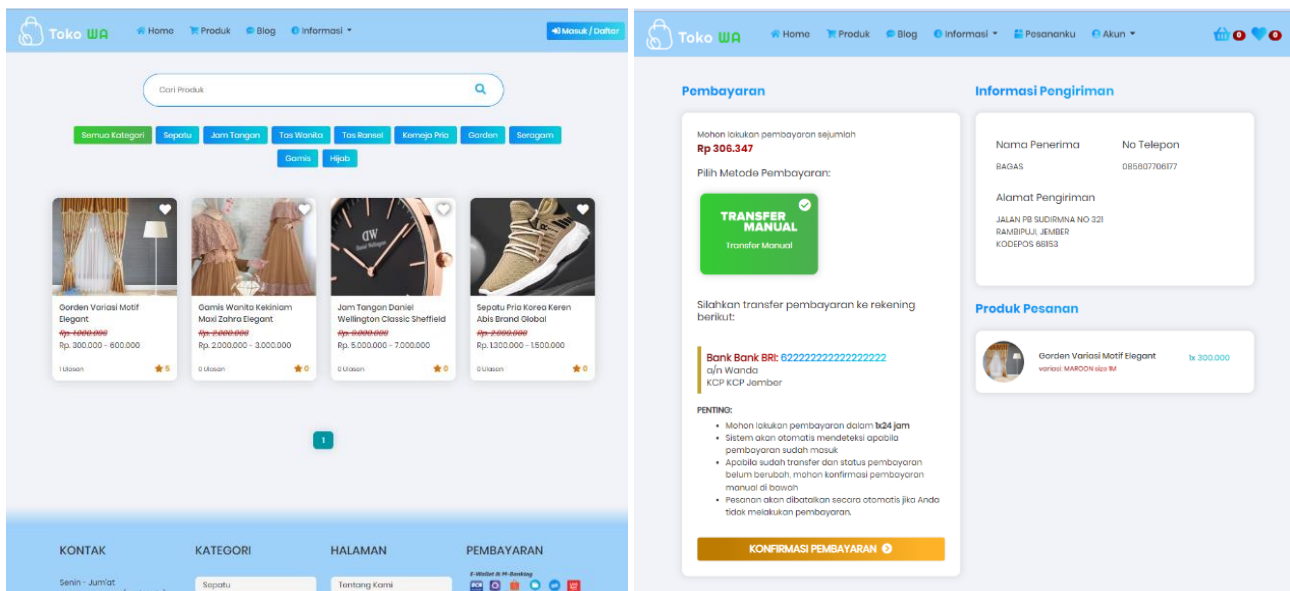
Toko WA Home Produk Blog Informasi Masuk / Daftar

Cari Produk

Semua Kategori Sepatu Jam Tangan Tas Wanita Tas Ransel Kemeja Pria Gorden Seragam Gamis Hijab

Gorden Variasi Motif Elegant
Rp. 1.000.000
Rp. 300.000 - 600.000
1 Ulasan 5

Gamis Wanita Kekiniam Maxi Zahra Elegant
Rp. 2.000.000
Rp. 2.000.000 - 3.000.000
0 Ulasan 0

Jam Tangan Daniel Wellington Classic Sheffield
Rp. 9.000.000
Rp. 5.000.000 - 7.000.000
0 Ulasan 0

Sepatu Pria Korea Keren Abis Brand Global
Rp. 2.000.000
Rp. 1.300.000 - 1.500.000
0 Ulasan 0

1

KONTAK
Senin - Jum'at

KATEGORI
Sepatu

HALAMAN
Tentang Kami

PEMBAYARAN
E-Wallet & M-Banking

Toko WA Home Produk Blog Informasi Pesananku Akun 0 0

Pembayaran

Mohon lakukan pembayaran sejumlah
Rp 306.347

Pilih Metode Pembayaran:

TRANSFER MANUAL
Transfer Manual

Silahkan transfer pembayaran ke rekening berikut:

Bank Bank BRI: 622222222222222222
a/n Wanda
KCP KCP Jember

PENTING:
- Mohon lakukan pembayaran dalam 1x24 jam
- Sistem akan otomatis mendeteksi apabila pembayaran sudah masuk
- Apabila sudah transfer dan status pembayaran belum berubah, mohon konfirmasi pembayaran manual di bawah
- Pesanan akan dibatalkan secara otomatis jika Anda tidak melakukan pembayaran.

KONFIRMASI PEMBAYARAN

Informasi Pengiriman

Nama Penerima
BAGAS

No Telepon
085807706177

Alamat Pengiriman
JALAN PB SUDIRMNA NO 321
RAMBIPUJI, JEMBER
KODEPOS 68153

Produk Pesanan

Gorden Variasi Motif Elegant
variasi: MAROON size 1M
1x 300.000